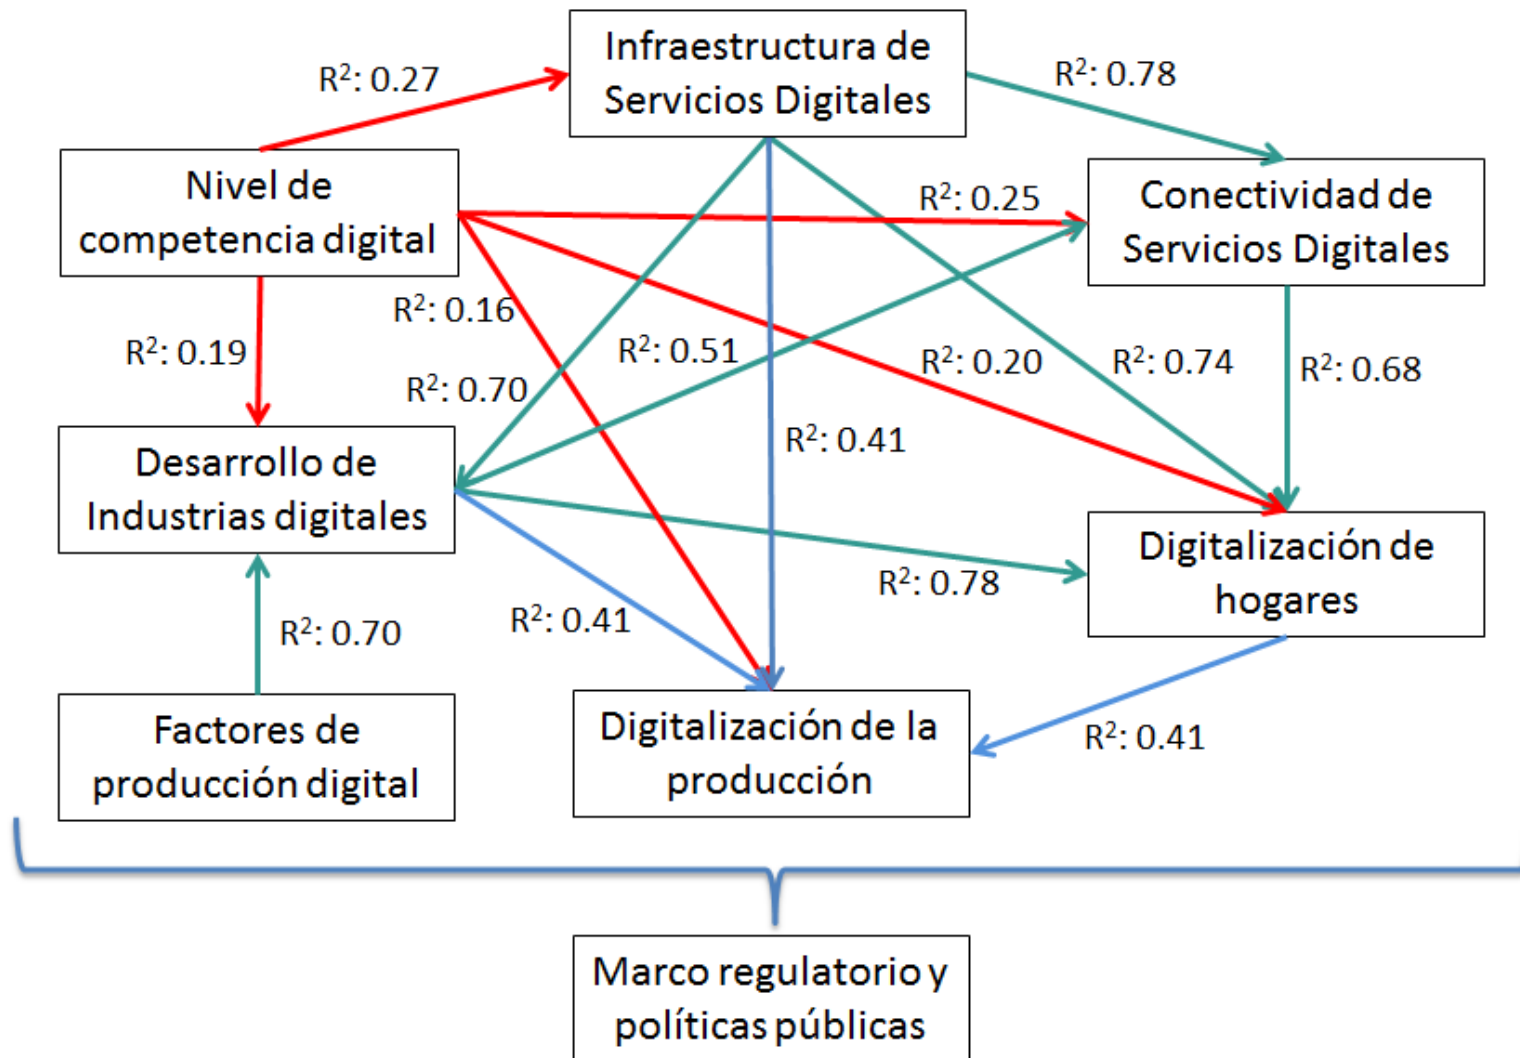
Infraestructura de Servicios Digitales

$R^2$: 0.27

$R^2$: 0.78

Nivel de competencia digital

$R^2$: 0.25

Conectividad de Servicios Digitales

$R^2$: 0.16

$R^2$: 0.19

$R^2$: 0.51

$R^2$: 0.20

$R^2$: 0.74

$R^2$: 0.68

$R^2$: 0.70

$R^2$: 0.41

Desarrollo de Industrias digitales

Digitalización de hogares

$R^2$: 0.78

$R^2$: 0.70

$R^2$: 0.41

Factores de producción digital

Digitalización de la producción

$R^2$: 0.41

Marco regulatorio y políticas públicas